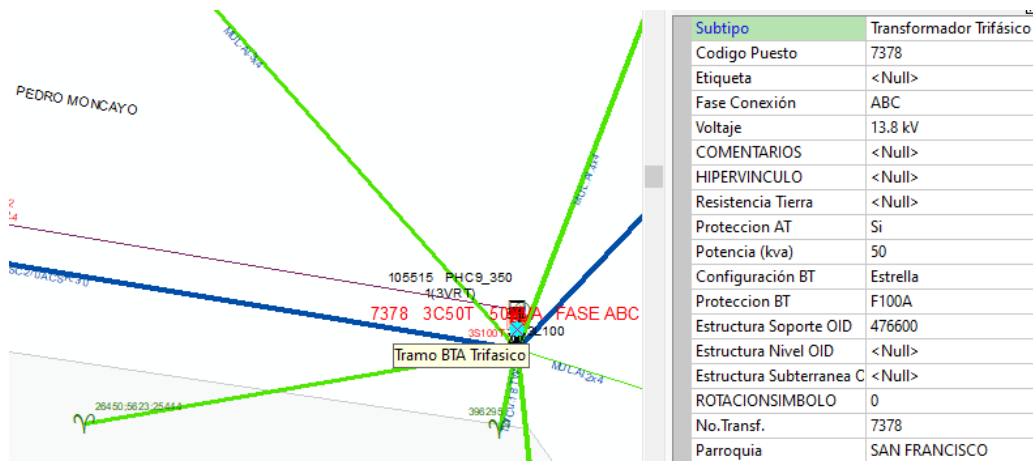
PEDRO MONCAYO

MDL-A-3x4

MDL-A-4x4

3C2/0ACSR30

105515 PHC9_350

1(3VRT)

7378 3C50T 50KVA FASE ABC

3S100T

L100

Tramo BTA Trifasico

MDL-A-2x4

26450;5623;25444

39629

| Subtipo | Transformador Trifásico |
|---|---|
| Codigo Puesto | 7378 |
| Etiqueta | <Null> |
| Fase Conexión | ABC |
| Voltaje | 13.8 kV |
| COMENTARIOS | <Null> |
| HIPERVINCULO | <Null> |
| Resistencia Tierra | <Null> |
| Proteccion AT | Si |
| Potencia (kva) | 50 |
| Configuración BT | Estrella |
| Proteccion BT | F100A |
| Estructura Soporte OID | 476600 |
| Estructura Nivel OID | <Null> |
| Estructura Subterranea C | <Null> |
| ROTACIONSIMBOLO | 0 |
| No.Transf. | 7378 |
| Parroquia | SAN FRANCISCO |